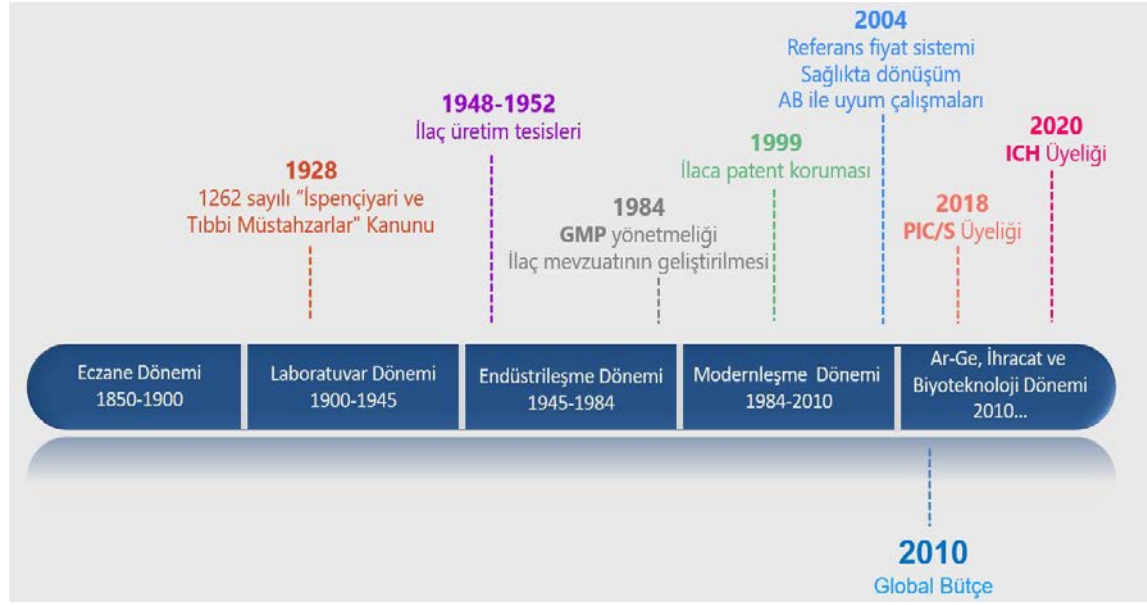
2004
Referans fiyat sistemi
Sağlıkta dönüşüm
AB ile uyum çalışmaları

1948-1952
İlaç üretim tesisleri

1999
İlaca patent koruması

2020
ICH Üyeliği

1928
1262 sayılı "İspençiyari ve Tıbbi Müstahzarlar" Kanunu

1984
GMP yönetmeliği
İlaç mevzuatının geliştirilmesi

2018
PIC/S Üyeliği

Eczane Dönemi
1850-1900

Laboratuvar Dönemi
1900-1945

Endüstrileşme Dönemi
1945-1984

Modernleşme Dönemi
1984-2010

Ar-Ge, İhracat ve Biyoteknoloji Dönemi
2010...

2010
Global Bütçe